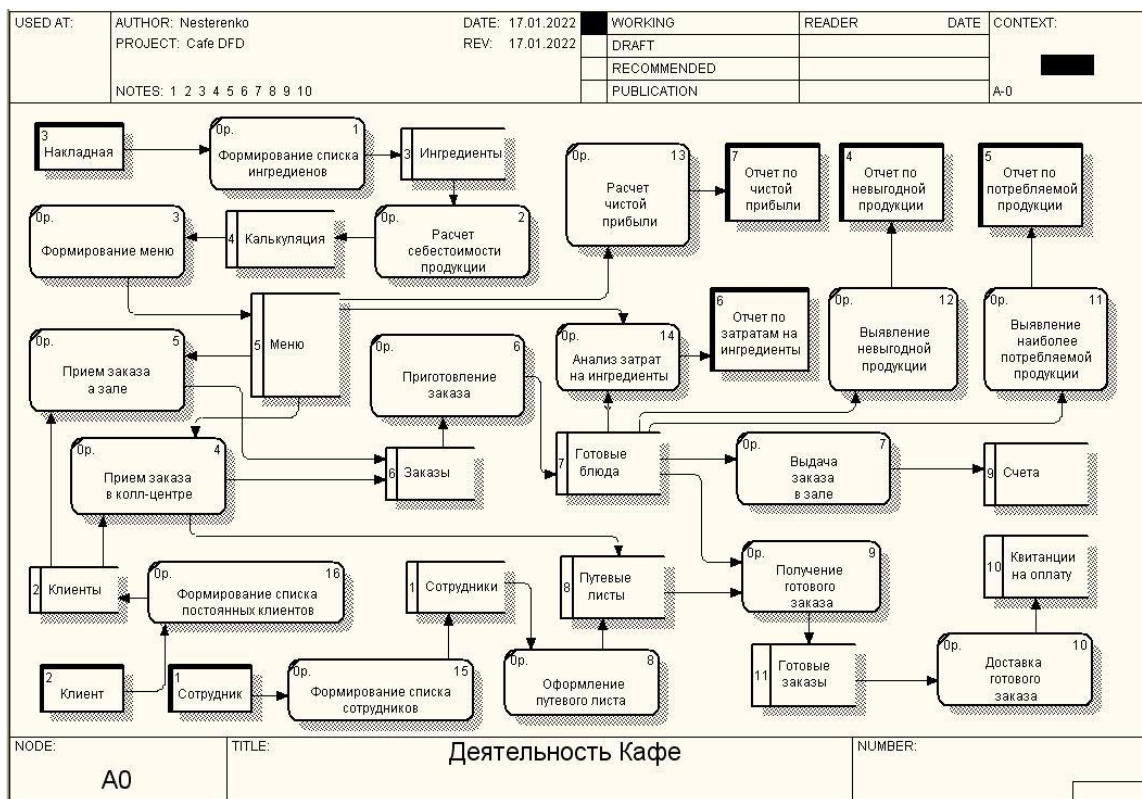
| USED AT: | AUTHOR: Nesterenko PROJECT: Cafe DFD NOTES: 1 2 3 4 5 6 7 8 9 10 | DATE: 17.01.2022 REV: 17.01.2022 | WORKING | READER | DATE | CONTEXT: |
|---|---|---|---|---|---|---|
| | | | DRAFT | | | |
| | | | RECOMMENDED | | | |
| | | | PUBLICATION | | | A-0 |

3 Накладная

0р. 1 Формирование списка ингредиенов

3 Ингредиенты

0р. 2 Расчет себестоимости продукции

4 Калькуляция

0р. 3 Формирование меню

0р. 13 Расчет чистой прибыли

7 Отчет по чистой прибыли

4 Отчет по невыгодной продукции

5 Отчет по потребляемой продукции

5 Меню

0р. 5 Прием заказа а зале

0р. 6 Приготовление заказа

6 Отчет по затратам на ингредиенты

0р. 14 Анализ затрат на ингредиенты

0р. 12 Выявление невыгодной продукции

0р. 11 Выявление наиболее потребляемой продукции

0р. 4 Прием заказа в колл-центре

6 Заказы

7 Готовые блюда

0р. 7 Выдача заказа в зале

9 Счета

2 Клиенты

0р. 16 Формирование списка постоянных клиентов

1 Сотрудники

8 Путевые листы

0р. 9 Получение готового заказа

10 Квитанции на оплату

2 Клиент

1 Сотрудник

0р. 15 Формирование списка сотрудников

0р. 8 Оформление путевого листа

11 Готовые заказы

0р. 10 Доставка готового заказа

NODE: A0

TITLE: Деятельность Кафе

NUMBER: